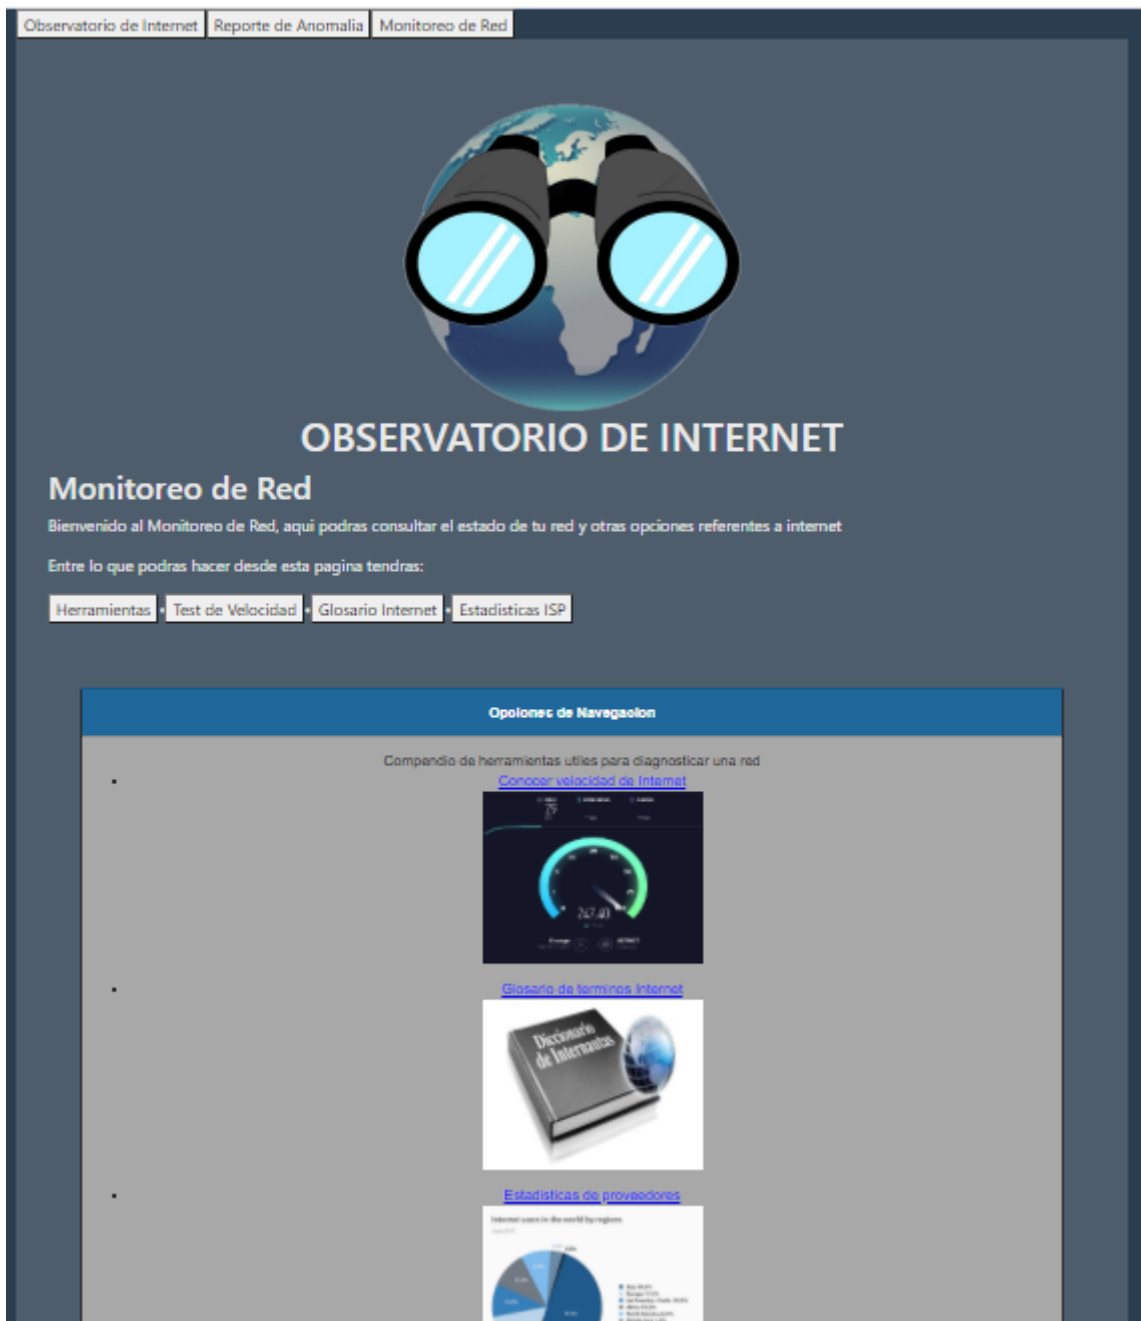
Observatorio de Internet | Reporte de Anomalia | Monitoreo de Red

OBSERVATORIO DE INTERNET

Monitoreo de Red

Bienvenido al Monitoreo de Red, aqui podras consultar el estado de tu red y otras opciones referentes a internet

Entre lo que podras hacer desde esta pagina tendras:

Herramientas • Test de Velocidad • Glosario Internet • Estadisticas ISP

Opciones de Navegacion

Compendio de herramientas utiles para diagnosticar una red

- Conocer velocidad de Internet

247.40

- Glosario de terminos Internet

Diccionario de Internautas

- Estadisticas de proveedores

Internet users in the world by regions

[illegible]